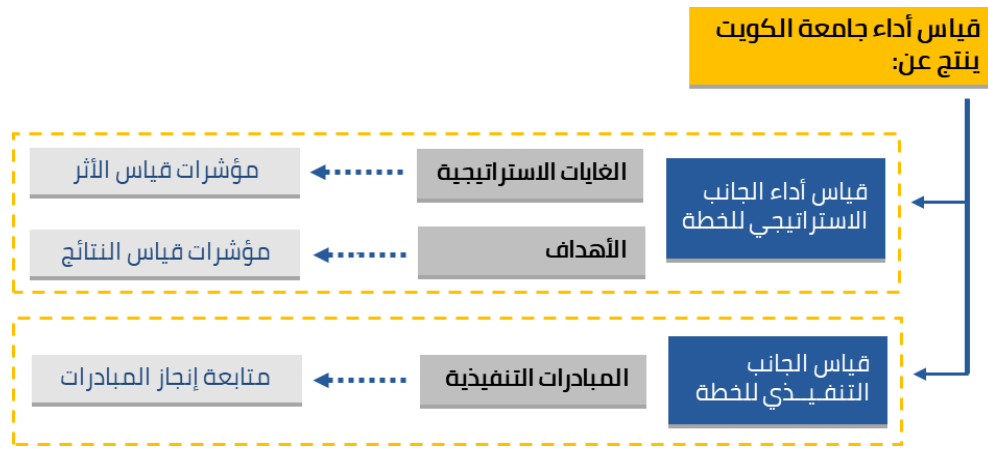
قياس أداء جامعة الكويت ينتج عن:

قياس أداء الجانب الاستراتيجي للخطة

الغايات الاستراتيجية

مؤشرات قياس الأثر

الأهداف

مؤشرات قياس النتائج

قياس الجانب التنفيـذي للخطة

المبادرات التنفيذية

متابعة إنجاز المبادرات